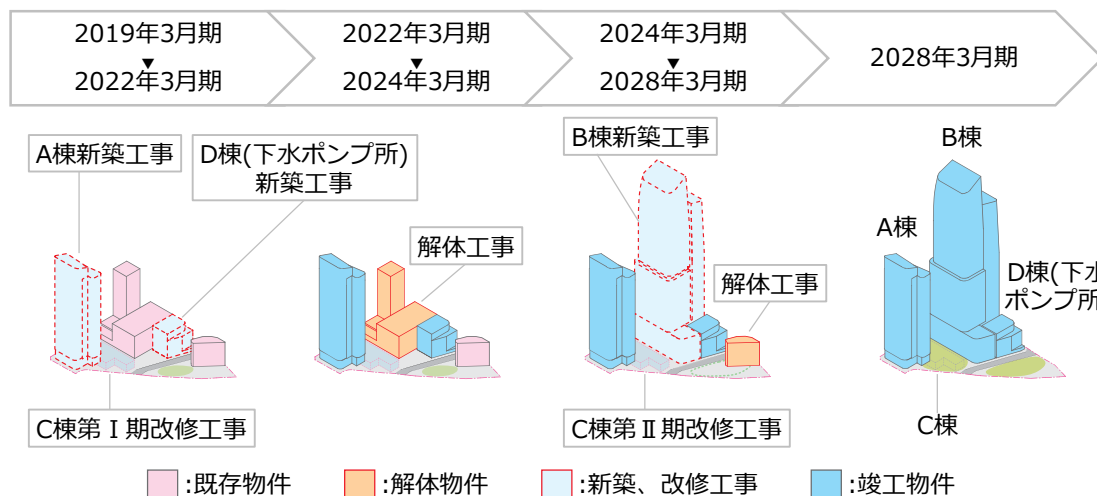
2019年3月期
▼
2022年3月期

2022年3月期
▼
2024年3月期

2024年3月期
▼
2028年3月期

2028年3月期

A棟新築工事

D棟(下水ポンプ所)
新築工事

C棟第Ⅰ期改修工事

解体工事

B棟新築工事

解体工事

C棟第Ⅱ期改修工事

B棟

A棟

D棟(下水
ポンプ所

C棟

:既存物件
:解体物件
:新築、改修工事
:竣工物件